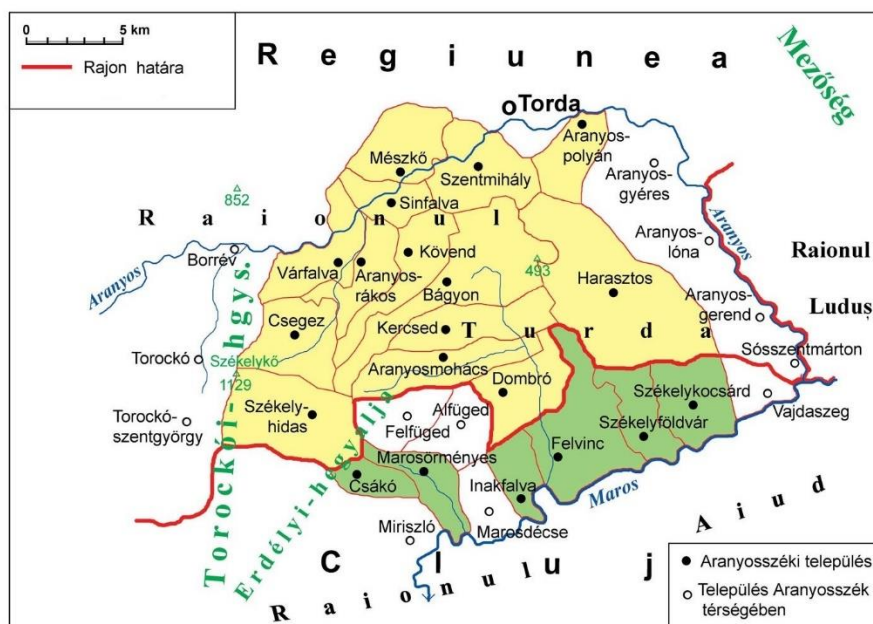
0 5 km
Rajon határa

Regiunea
Mezőség
Torda
Aranyos-polyán
Mészkő
Szentmihály
Aranyos-gyéres
852
Sinfalva
Raionul
Aranyos-lóna
Aranyos
Kövend
Borrév
493
Raionul
Aranyos
Várfalva
Aranyos-rákos
Harasztos
Bágyon
Aranyos-gerend
Luduș
Csegez
Kercsed
Turda
Sósszentmárton
Torockó
Székelykő
Aranyosmohács
1129
Dombró
Székelykocsárd
Torockó-szentgyörgy
Székely-hidas
Alfüged
Vajdaszeg
Felfüged
Székelyföldvár
Felvinc
Torockói-hegység
Marosörményes
Csákó
Inakfalva
Erdélyi-hegyalja
Maros
Aiud
Miriszló
Marosdécse
Clujului
Raionul
Aranyosszéki település
Település Aranyosszék térségében